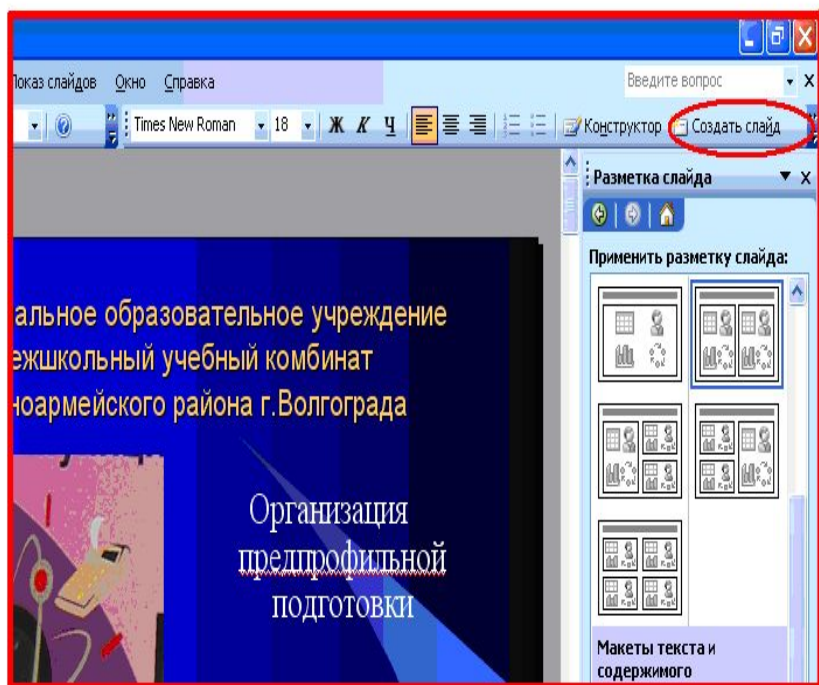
Показ слайдов Окно Справка

Введите вопрос

Times New Roman 18 Ж К Ч

Конструктор Создать слайд

Разметка слайда

Применить разметку слайда:

альное образовательное учреждение
ежшкольный учебный комбинат
ноармейского района г.Волгограда

Организация предпрофильной подготовки

Макеты текста и содержимого